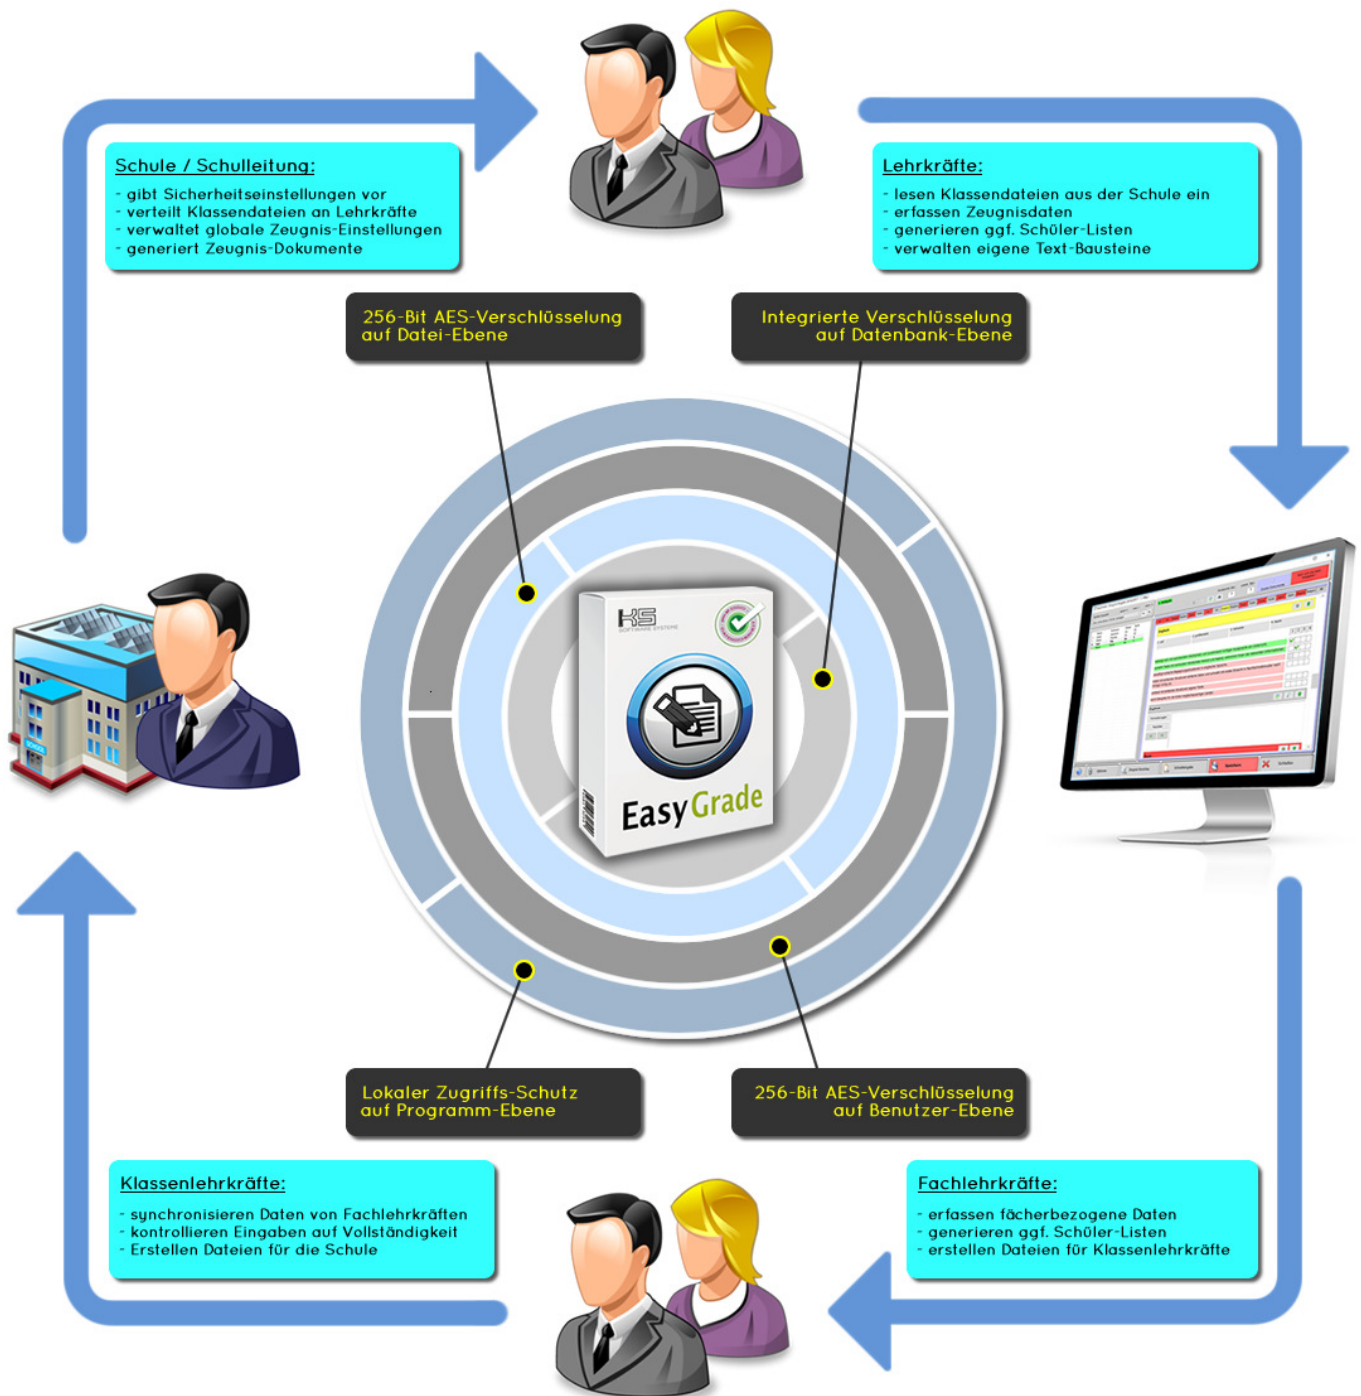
Schule / Schulleitung:

- gibt Sicherheitseinstellungen vor
- verteilt Klassendateien an Lehrkräfte
- verwaltet globale Zeugnis-Einstellungen
- generiert Zeugnis-Dokumente

Lehrkräfte:

- lesen Klassendateien aus der Schule ein
- erfassen Zeugnisdaten
- generieren ggf. Schüler-Listen
- verwalten eigene Text-Bausteine

256-Bit AES-Verschlüsselung auf Datei-Ebene

Integrierte Verschlüsselung auf Datenbank-Ebene

KS SOFTWARE SYSTEME

EasyGrade

Lokaler Zugriffs-Schutz auf Programm-Ebene

256-Bit AES-Verschlüsselung auf Benutzer-Ebene

Klassenlehrkräfte:

- synchronisieren Daten von Fachlehrkräften
- kontrollieren Eingaben auf Vollständigkeit
- Erstellen Dateien für die Schule

Fachlehrkräfte:

- erfassen fächerbezogene Daten
- generieren ggf. Schüler-Listen
- erstellen Dateien für Klassenlehrkräfte